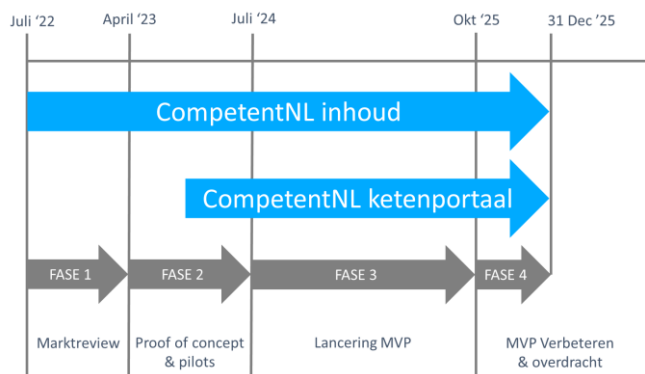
Juli '22 April '23 Juli '24 Okt '25 31 Dec '25

CompetentNL inhoud

CompetentNL ketenportaal

FASE 1 FASE 2 FASE 3 FASE 4

Marktreview

Proof of concept & pilots

Lancering MVP

MVP Verbeteren & overdracht